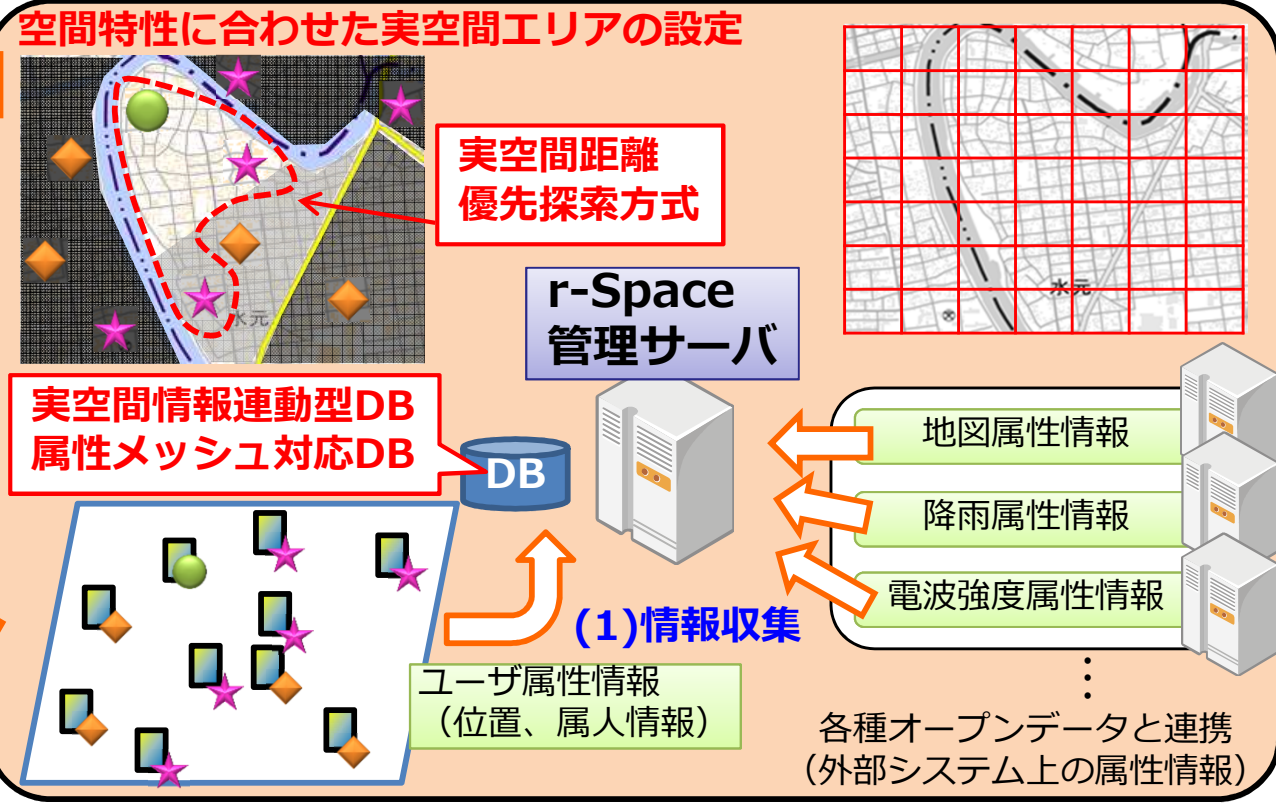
空間特性に合わせた実空間エリアの設定

実空間距離
優先探索方式

水元

水元

r-Space
管理サーバ

実空間情報連動型DB
属性メッシュ対応DB

DB

地図属性情報

降雨属性情報

電波強度属性情報

(1)情報収集

ユーザ属性情報
（位置、属人情報）

各種オープンデータと連携
（外部システム上の属性情報）